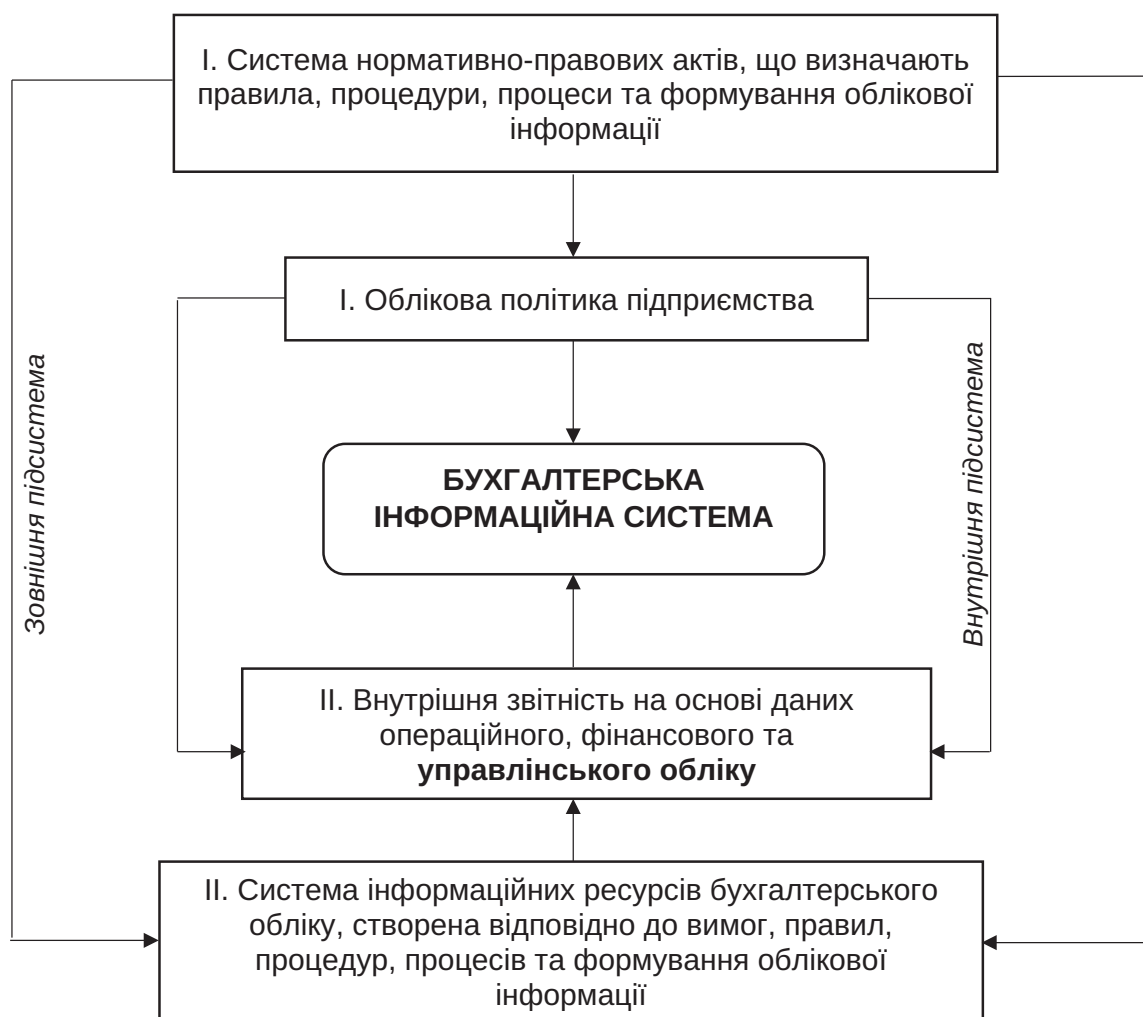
I. Система нормативно-правових актів, що визначають правила, процедури, процеси та формування облікової інформації

I. Облікова політика підприємства

Зовнішня підсистема

Внутрішня підсистема

БУХГАЛТЕРСЬКА ІНФОРМАЦІЙНА СИСТЕМА

II. Внутрішня звітність на основі даних операційного, фінансового та управлінського обліку

II. Система інформаційних ресурсів бухгалтерського обліку, створена відповідно до вимог, правил, процедур, процесів та формування облікової інформації